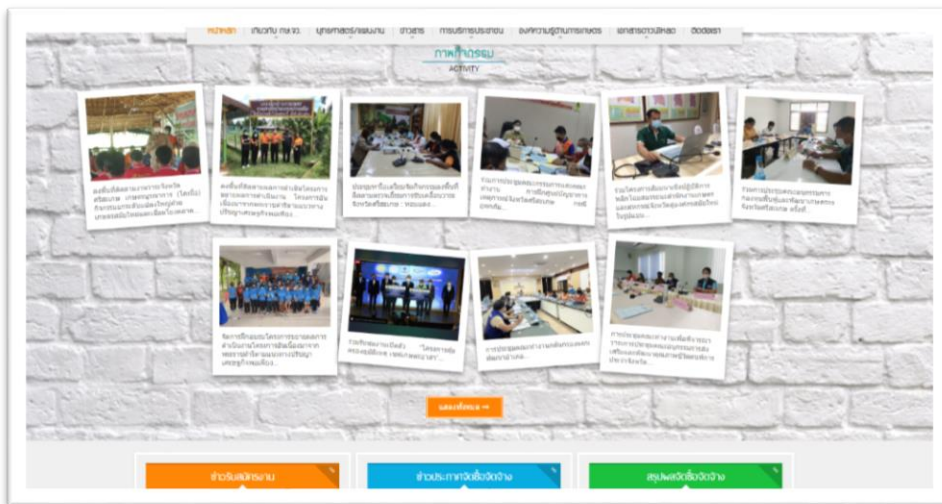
หน้าหลัก | เกี่ยวกับ กษจ. | ยุทธศาสตร์/แผนงาน | ข่าวสาร | การบริการประชาชน | องค์ความรู้ด้านการเกษตร | เอกสารดาวน์โหลด | ติดต่อเรา

ภาพกิจกรรม
ACTIVITY

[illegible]

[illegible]

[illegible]

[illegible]

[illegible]

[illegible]

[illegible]

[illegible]

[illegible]

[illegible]

ดูทั้งหมด →

ข่าวรับสมัครงาน

ข่าวประกาศจัดซื้อจัดจ้าง

สรุปผลจัดซื้อจัดจ้าง